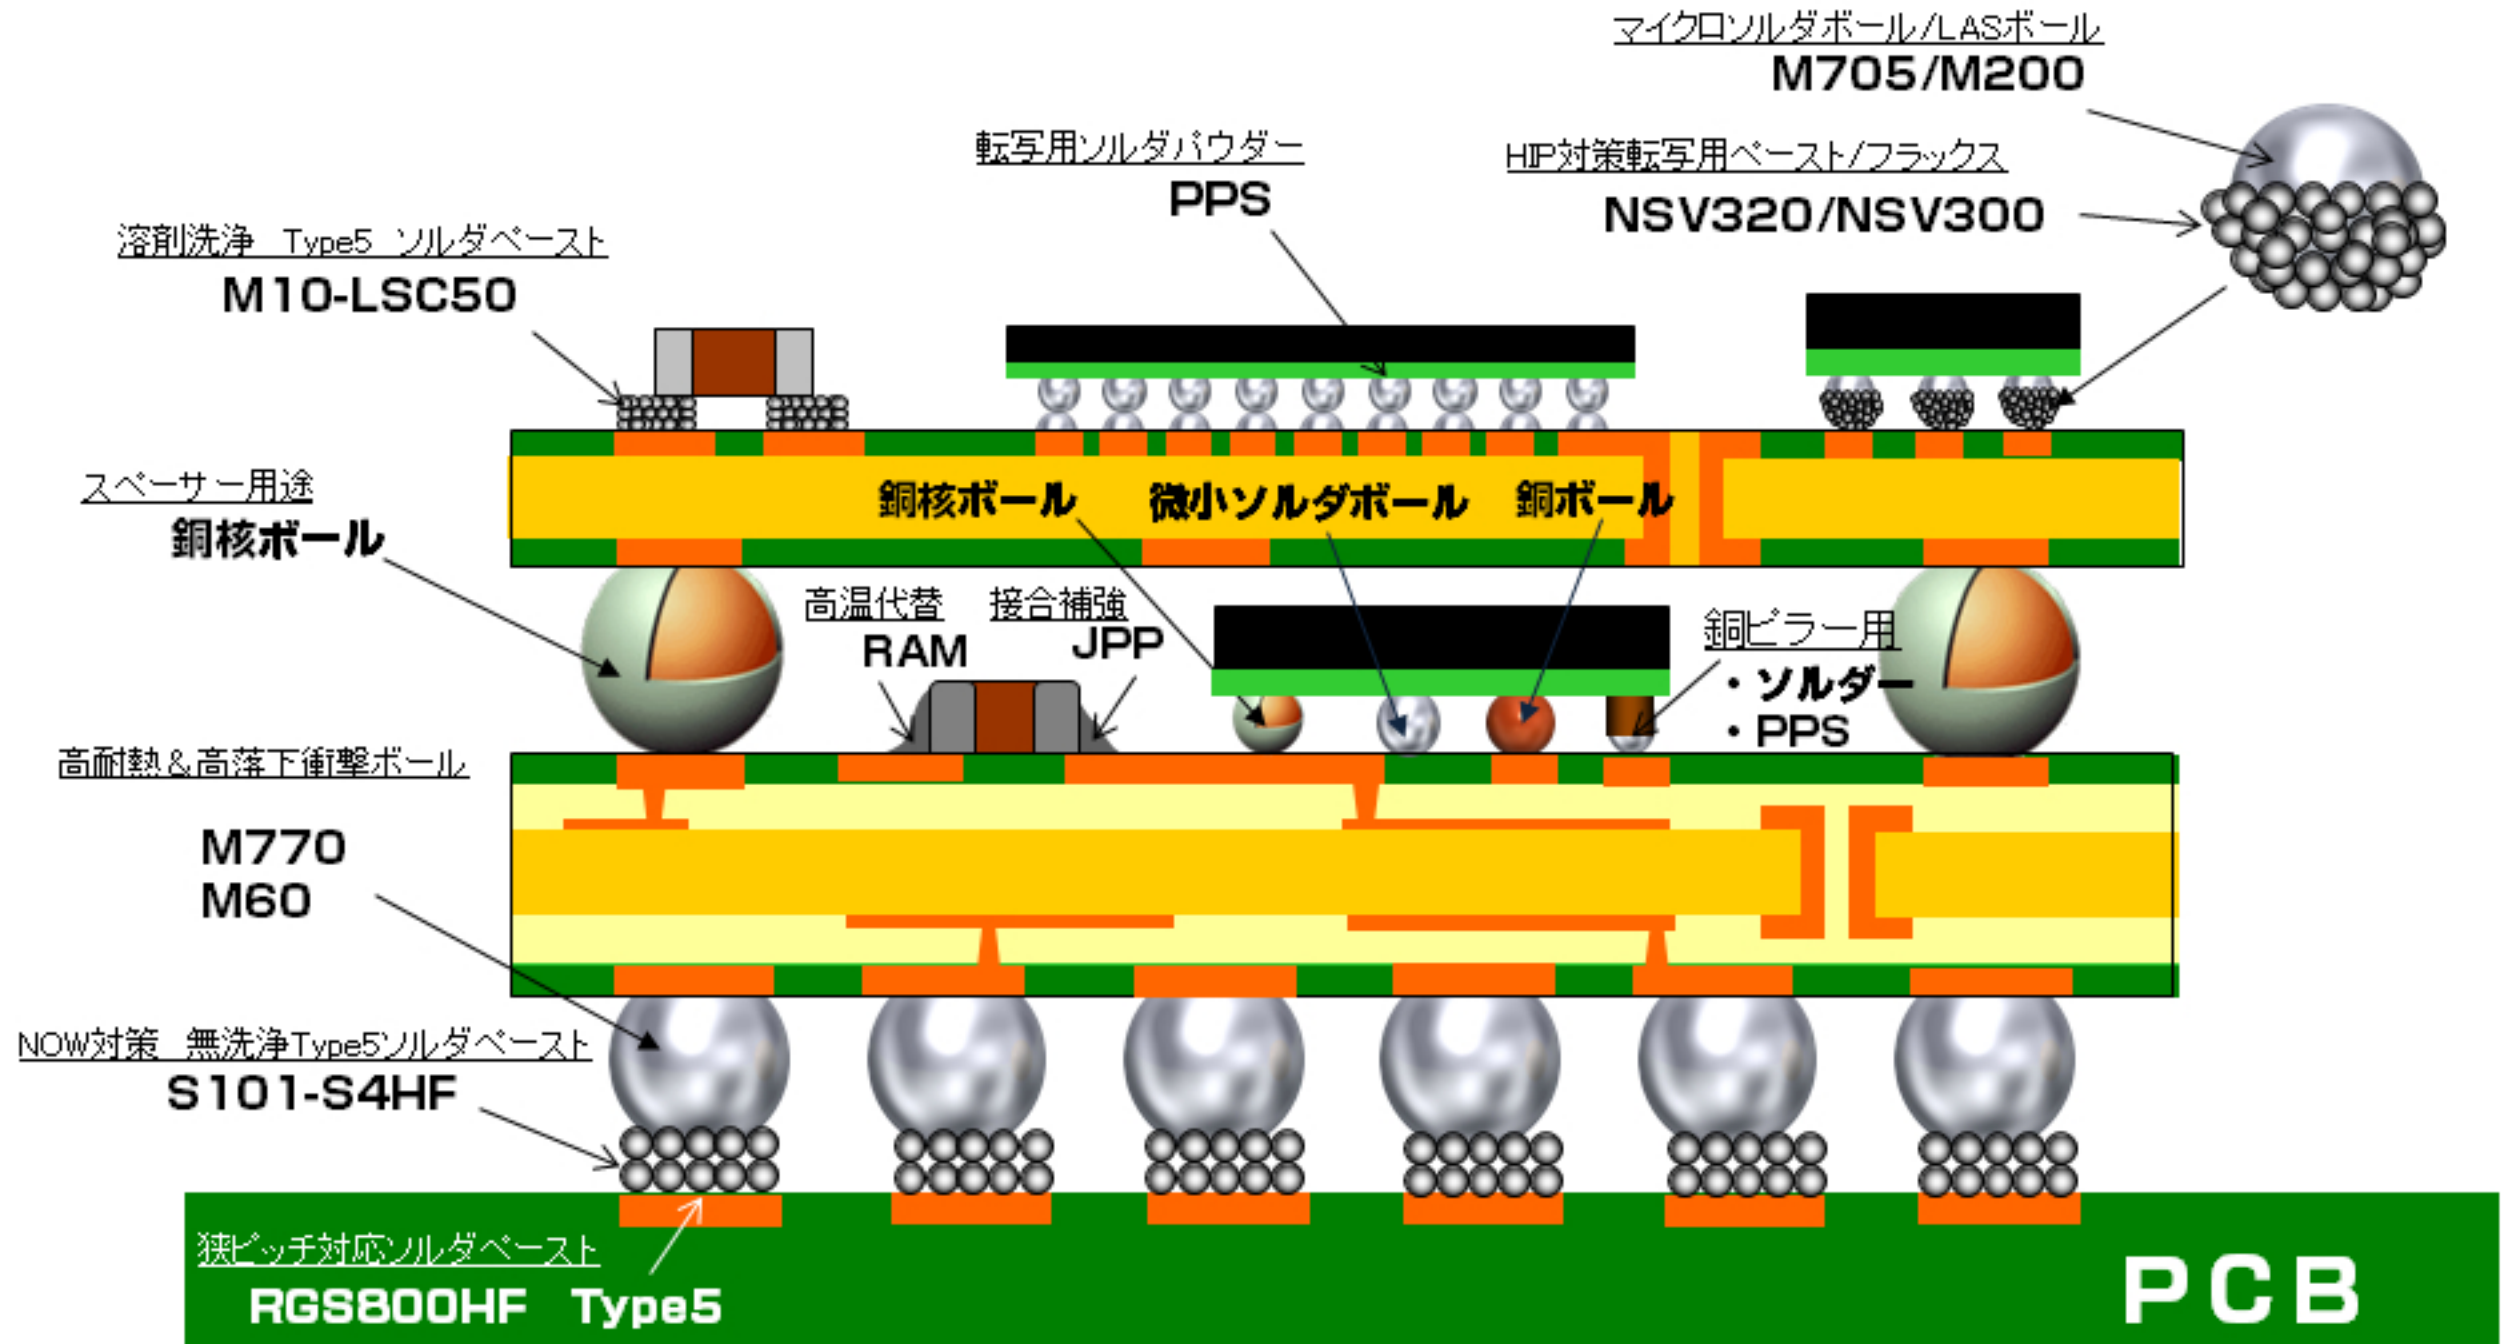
マイクロソルダボール/LASボール
M705/M200

転写用ソルダパウダー
PPS

HIP対策転写用ペースト/フラックス
NSV320/NSV300

溶剤洗浄 Type5 ソルダペースト
M10-LSC50

銅核ボール 微小ソルダボール 銅ボール

スペーサー用途
銅核ボール

高温代替 RAM
接合補強 JPP

銅ピラー用
・ソルダー
・PPS

高耐熱＆高落下衝撃ボール
M770
M60

NOW対策 無洗浄Type5ソルダペースト
S101-S4HF

狭ピッチ対応ソルダペースト
RGS800HF Type5

PCB